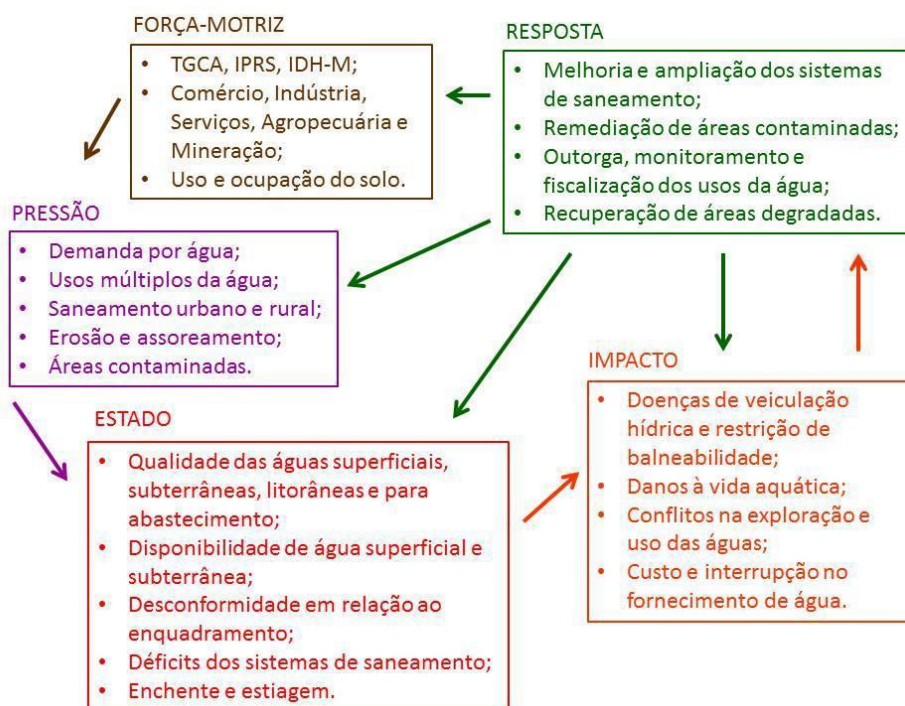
FORÇA-MOTRIZ
- TGCA, IPRS, IDH-M;
- Comércio, Indústria, Serviços, Agropecuária e Mineração;
- Uso e ocupação do solo.

RESPOSTA
- Melhoria e ampliação dos sistemas de saneamento;
- Remediação de áreas contaminadas;
- Outorga, monitoramento e fiscalização dos usos da água;
- Recuperação de áreas degradadas.

PRESSÃO
- Demanda por água;
- Usos múltiplos da água;
- Saneamento urbano e rural;
- Erosão e assoreamento;
- Áreas contaminadas.

IMPACTO
- Doenças de veiculação hídrica e restrição de balneabilidade;
- Danos à vida aquática;
- Conflitos na exploração e uso das águas;
- Custo e interrupção no fornecimento de água.

ESTADO
- Qualidade das águas superficiais, subterrâneas, litorâneas e para abastecimento;
- Disponibilidade de água superficial e subterrânea;
- Desconformidade em relação ao enquadramento;
- Déficits dos sistemas de saneamento;
- Enchente e estiagem.